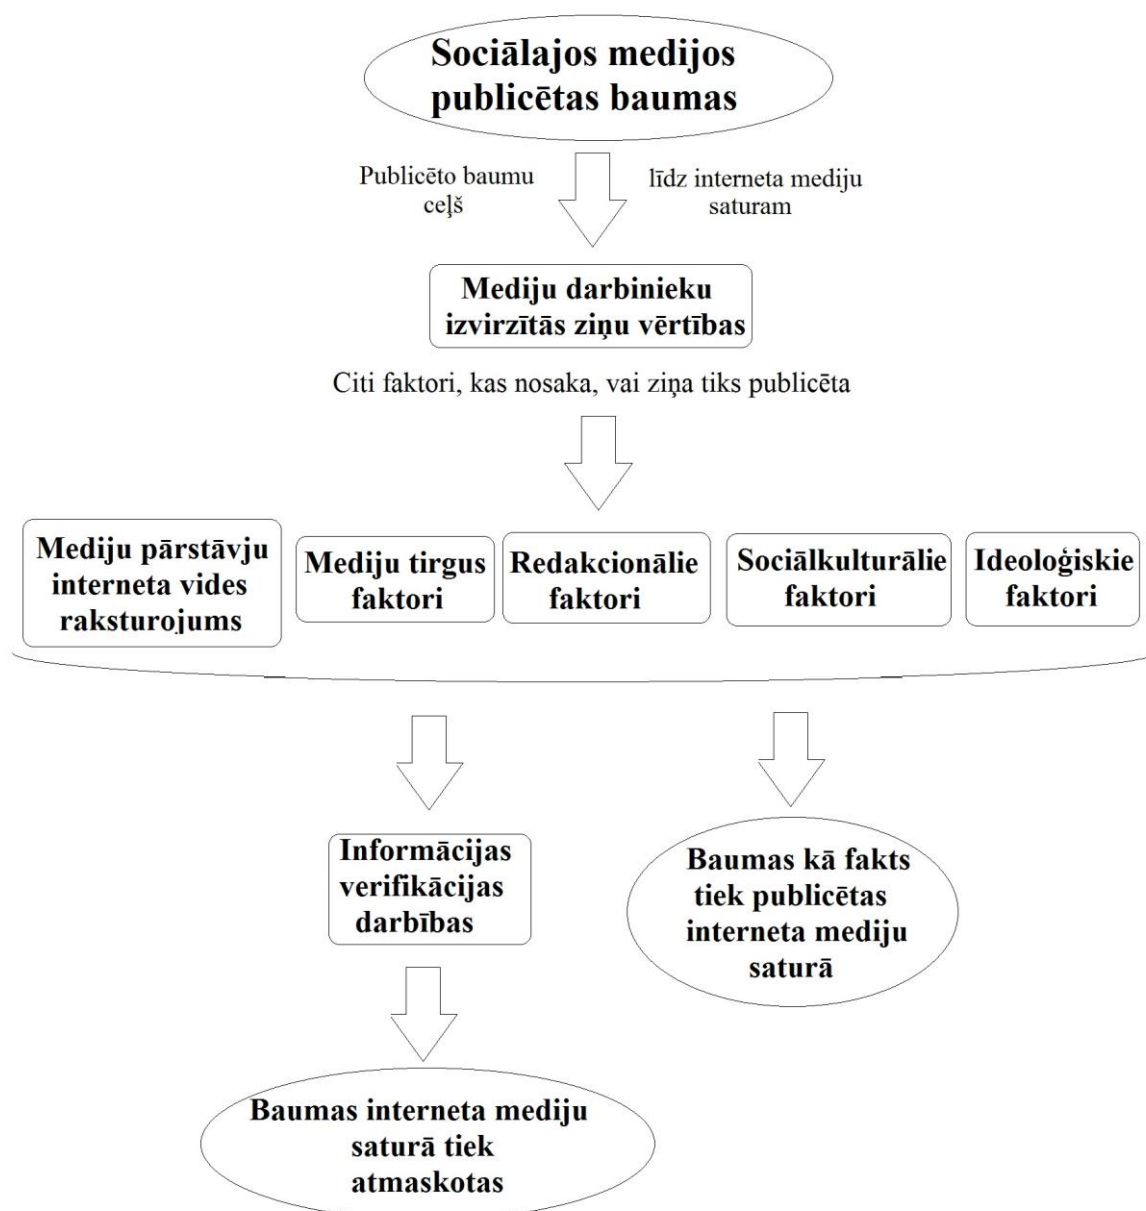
Sociālajos medijos publicētas baumas

Publicēto baumu ceļš

līdz interneta mediju saturam

Mediju darbinieku izvirzītās ziņu vērtības

Citi faktori, kas nosaka, vai ziņa tiks publicēta

Mediju pārstāvju interneta vides raksturojums

Mediju tirgus faktori

Redakcionālie faktori

Sociālkulturālie faktori

Ideoloģiskie faktori

Informācijas verifikācijas darbības

Baumas kā fakts tiek publicētas interneta mediju saturā

Baumas interneta mediju saturā tiek atmaskotas